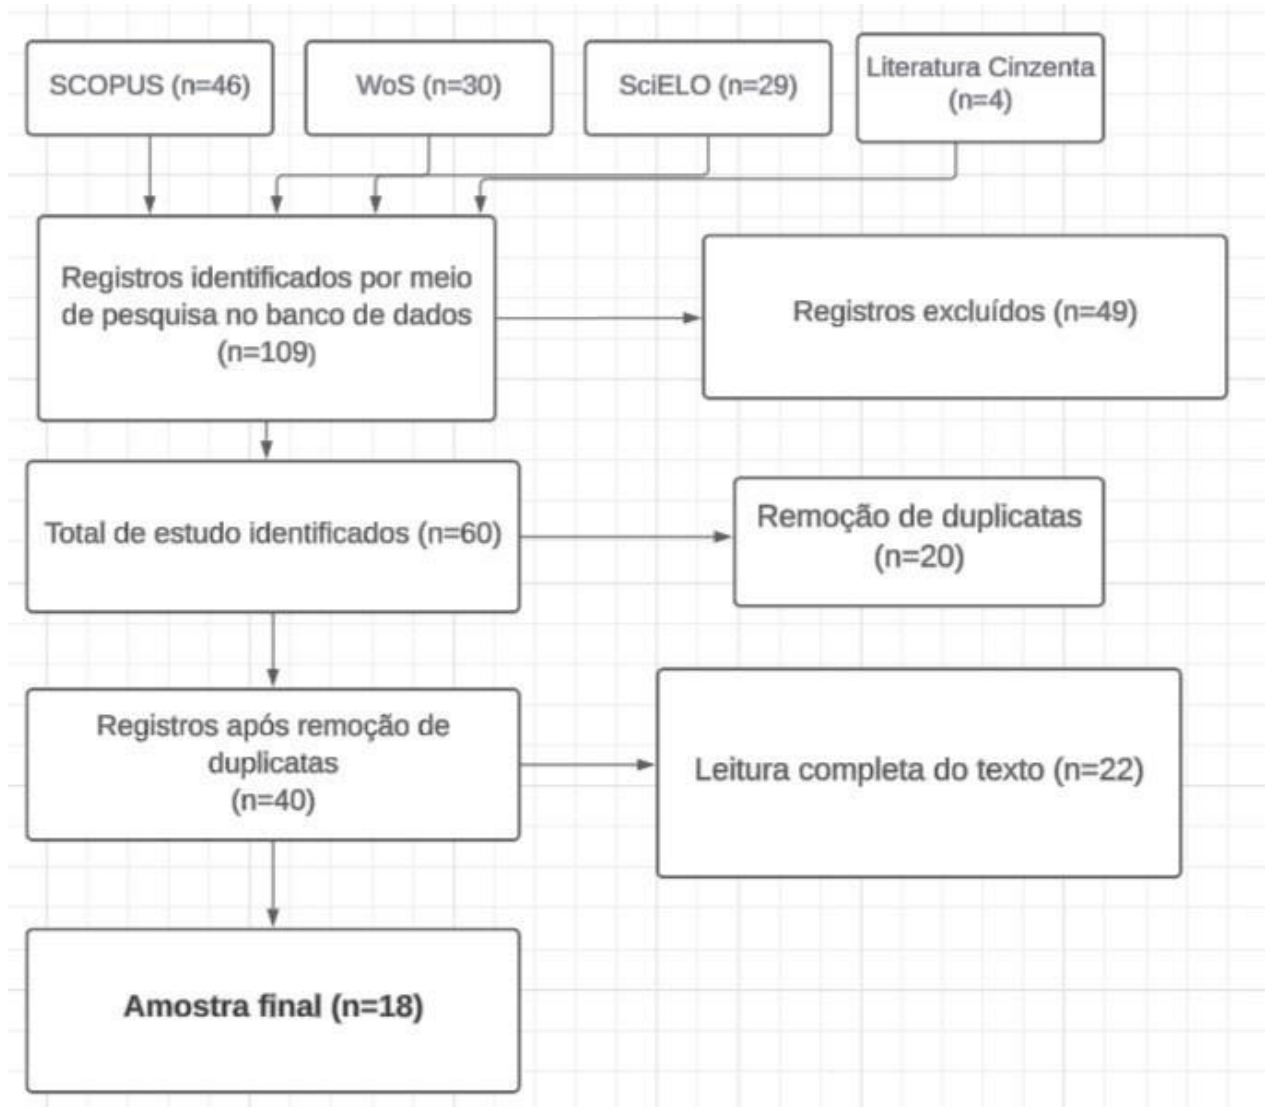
SCOPUS (n=46)

WoS (n=30)

SciELO (n=29)

Literatura Cinzenta (n=4)

Registros identificados por meio de pesquisa no banco de dados (n=109)

Registros excluídos (n=49)

Total de estudo identificados (n=60)

Remoção de duplicatas (n=20)

Registros após remoção de duplicatas (n=40)

Leitura completa do texto (n=22)

Amostra final (n=18)